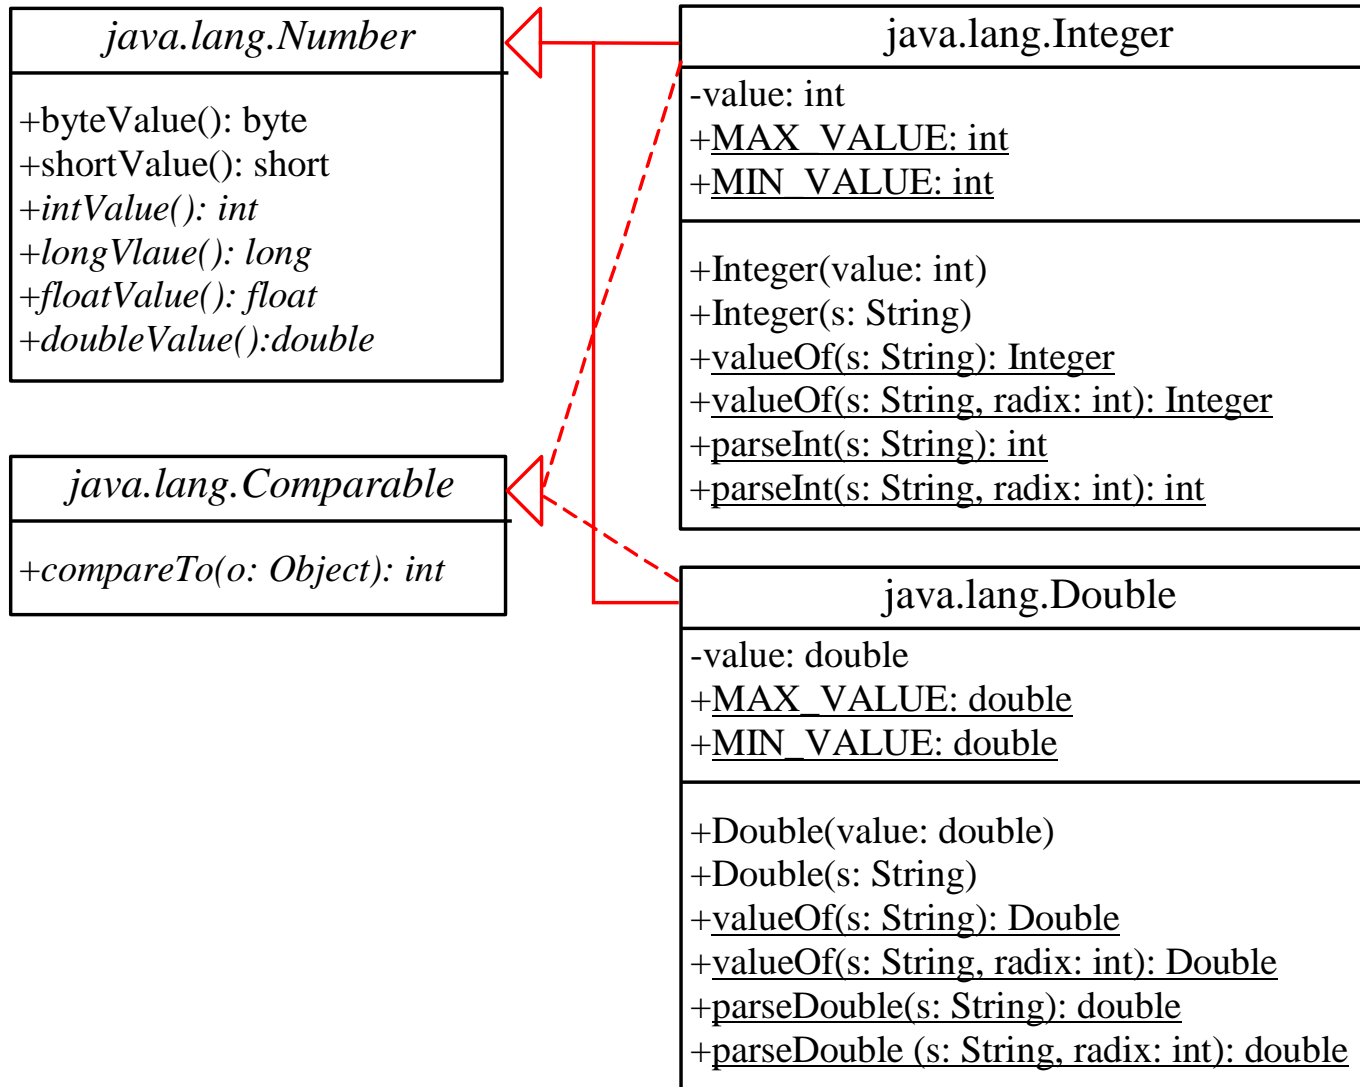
java.lang.Number

+byteValue(): byte
+shortValue(): short
+intValue(): int
+longVlaue(): long
+floatValue(): float
+doubleValue():double

java.lang.Comparable

+compareTo(o: Object): int

java.lang.Integer

-value: int
+MAX_VALUE: int
+MIN_VALUE: int

+Integer(value: int)
+Integer(s: String)
+valueOf(s: String): Integer
+valueOf(s: String, radix: int): Integer
+parseInt(s: String): int
+parseInt(s: String, radix: int): int

java.lang.Double

-value: double
+MAX_VALUE: double
+MIN_VALUE: double

+Double(value: double)
+Double(s: String)
+valueOf(s: String): Double
+valueOf(s: String, radix: int): Double
+parseDouble(s: String): double
+parseDouble (s: String, radix: int): double